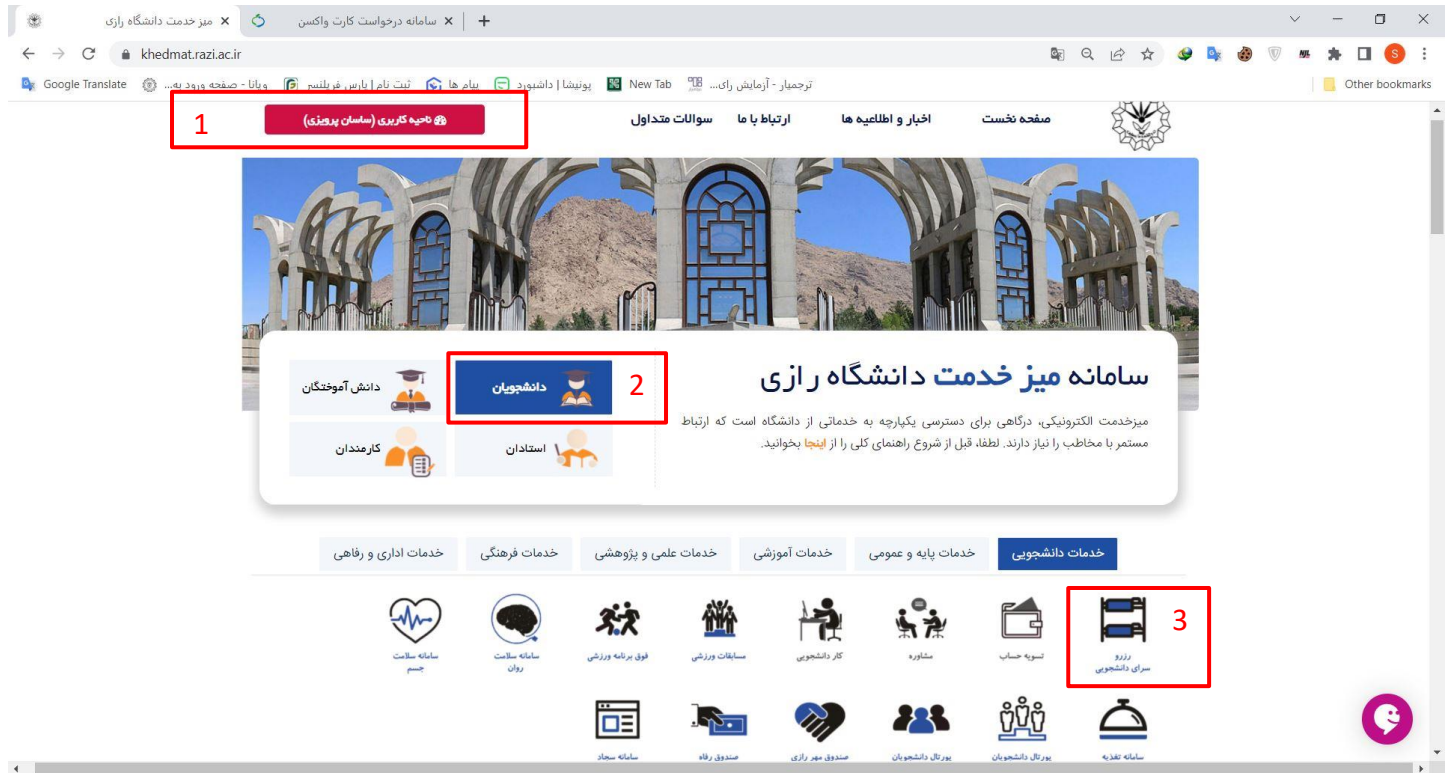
میز خدمت دانشگاه رازی
سامانه درخواست کارت واکسن
khedmat.razi.ac.ir
Google Translate
ویانا - صفحه ورود به...
ثبت نام | پارس فریلنسر
پیام ها
پونیشا | داشبورد
New Tab
ترجمیار - آزمایش رای...
Other bookmarks

1
ناحیه کاربری (ساسان پرویزی)
صفحه نخست
اخبار و اطلاعیه ها
ارتباط با ما
سوالات متداول

سامانه میز خدمت دانشگاه رازی
میزخدمت الکترونیکی، درگاهی برای دسترسی یکپارچه به خدماتی از دانشگاه است که ارتباط مستمر با مخاطب را نیاز دارند. لطفا، قبل از شروع راهنمای کلی را از اینجا بخوانید.

2
دانشجویان
دانش آموختگان
استادان
کارمندان

خدمات دانشجویی
خدمات پایه و عمومی
خدمات آموزشی
خدمات علمی و پژوهشی
خدمات فرهنگی
خدمات اداری و رفاهی

3
رزرو سرای دانشجویی
تسویه حساب
مشاوره
کار دانشجویی
مسابقات ورزشی
فوق برنامه ورزشی
سامانه سلامت روان
سامانه سلامت جسم

سامانه تغذیه
پورتال دانشجویان
پورتال دانشجویان
صندوق مهر رازی
صندوق رفاه
سامانه سجاد